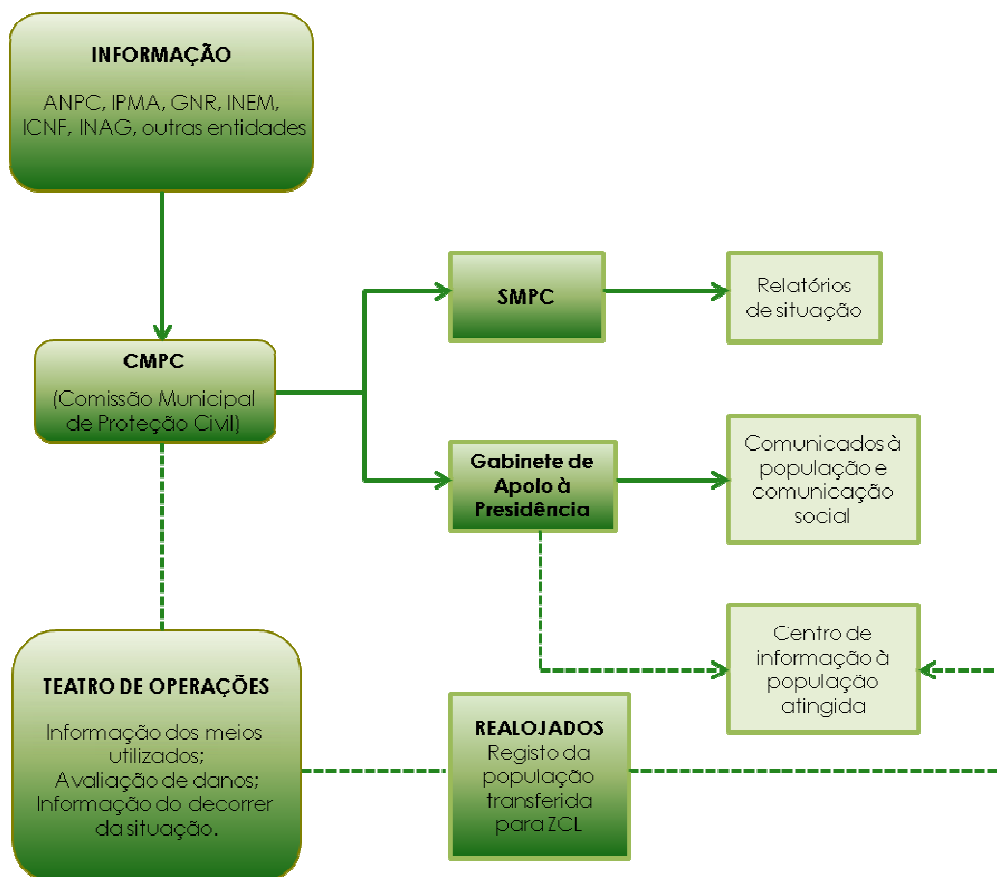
INFORMAÇÃO

ANPC, IPMA, GNR, INEM, ICNF, INAG, outras entidades

CMPC

(Comissão Municipal de Proteção Civil)

SMPC

Relatórios de situação

Gabinete de Apoio à Presidência

Comunicados à população e comunicação social

Centro de informação à população atingida

TEATRO DE OPERAÇÕES

Informação dos meios utilizados;
Avaliação de danos;
Informação do decorrer da situação.

REALOJADOS

Registo da população transferida para ZCL